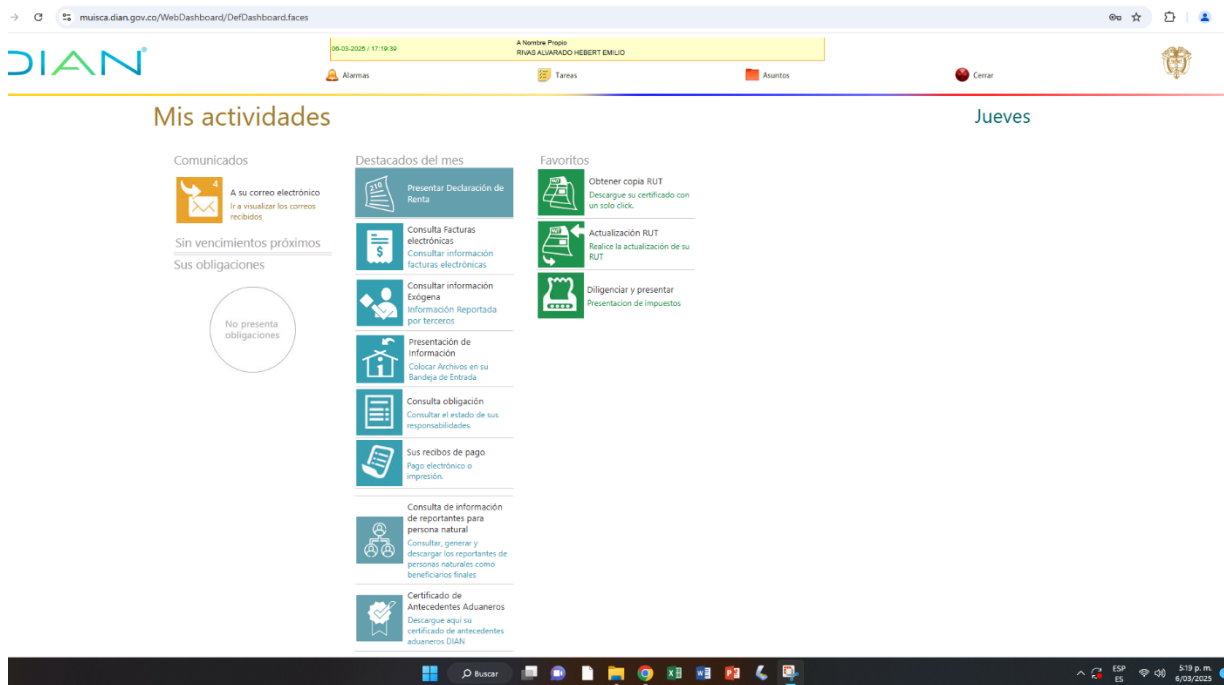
muisca.dian.gov.co/WebDashboard/DefDashboard.faces

DIAN

06-03-2025 / 17:19:39
A Nombre Propio
RIVAS ALVARADO HEBERT EMILIO

Alarmas
Tareas
Asuntos
Cerrar

Mis actividades

Jueves

Comunicados

4
A su correo electrónico
Ir a visualizar los correos recibidos

Sin vencimientos próximos

Sus obligaciones

No presenta obligaciones

Destacados del mes

210
Presentar Declaración de Renta

Consulta Facturas electrónicas
Consultar información facturas electrónicas

Consultar información Exógena
Información Reportada por terceros

Presentación de Información
Colocar Archivos en su Bandeja de Entrada

Consulta obligación
Consultar el estado de sus responsabilidades.

Sus recibos de pago
Pago electrónico o impresión.

Consulta de información de reportantes para persona natural
Consultar, generar y descargar los reportantes de personas naturales como beneficiarios finales

Certificado de Antecedentes Aduaneros
Descargue aquí su certificado de antecedentes aduaneros DIAN

Favoritos

RUT
Obtener copia RUT
Descargue su certificado con un solo click.

RUT
Actualización RUT
Realice la actualización de su RUT

Diligenciar y presentar
Presentacion de impuestos

Buscar

ESP
ES
5:19 p. m.
6/03/2025